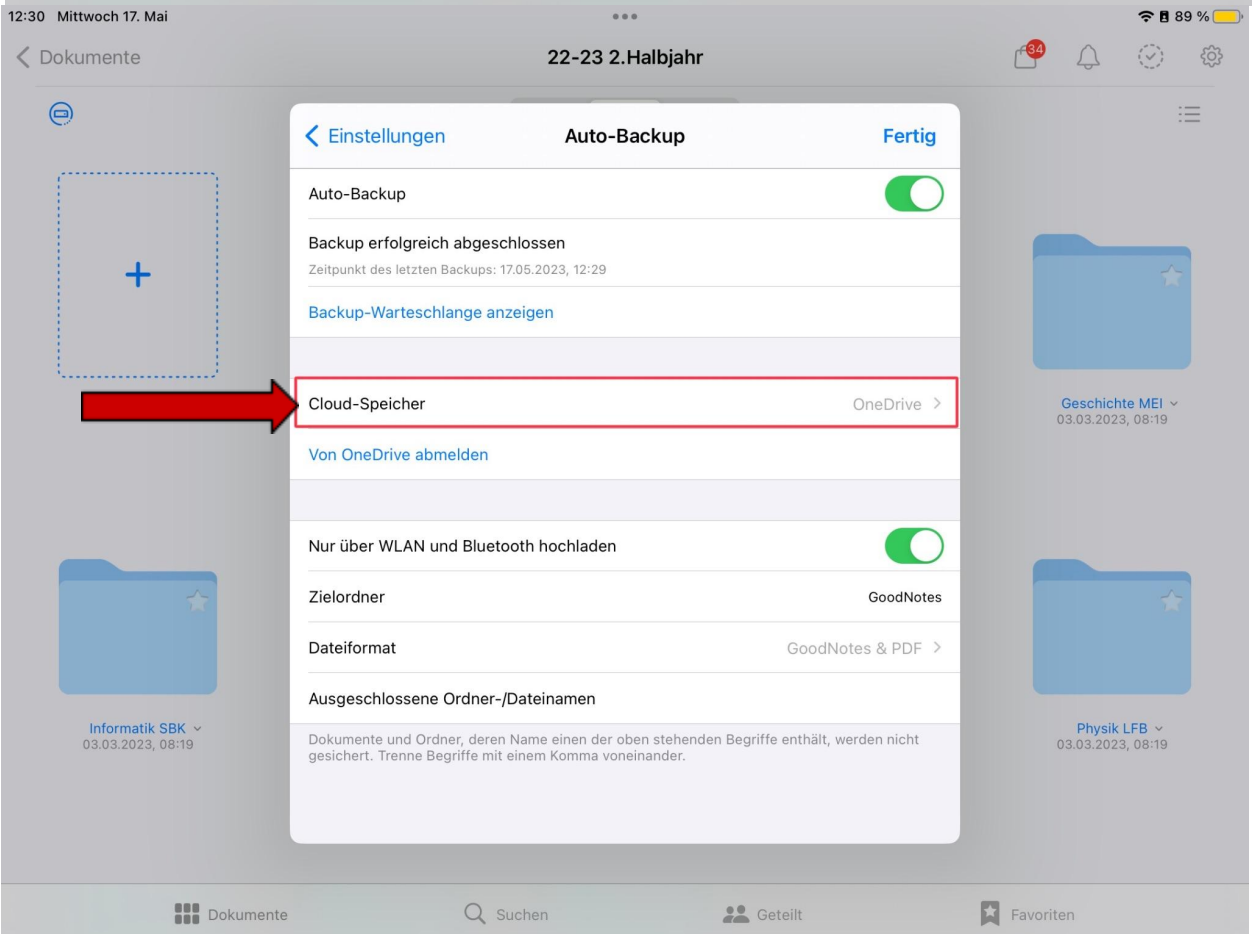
12:30 Mittwoch 17. Mai

89 %

Dokumente

22-23 2.Halbjahr

34

Einstellungen

Auto-Backup

Fertig

Auto-Backup

Backup erfolgreich abgeschlossen

Zeitpunkt des letzten Backups: 17.05.2023, 12:29

Backup-Warteschlange anzeigen

Cloud-Speicher OneDrive

Von OneDrive abmelden

Nur über WLAN und Bluetooth hochladen

Zielordner GoodNotes

Dateiformat GoodNotes & PDF

Ausgeschlossene Ordner-/Dateinamen

Dokumente und Ordner, deren Name einen der oben stehenden Begriffe enthält, werden nicht gesichert. Trenne Begriffe mit einem Komma voneinander.

Geschichte MEI
03.03.2023, 08:19

Informatik SBK
03.03.2023, 08:19

Physik LFB
03.03.2023, 08:19

Dokumente

Suchen

Geteilt

Favoriten